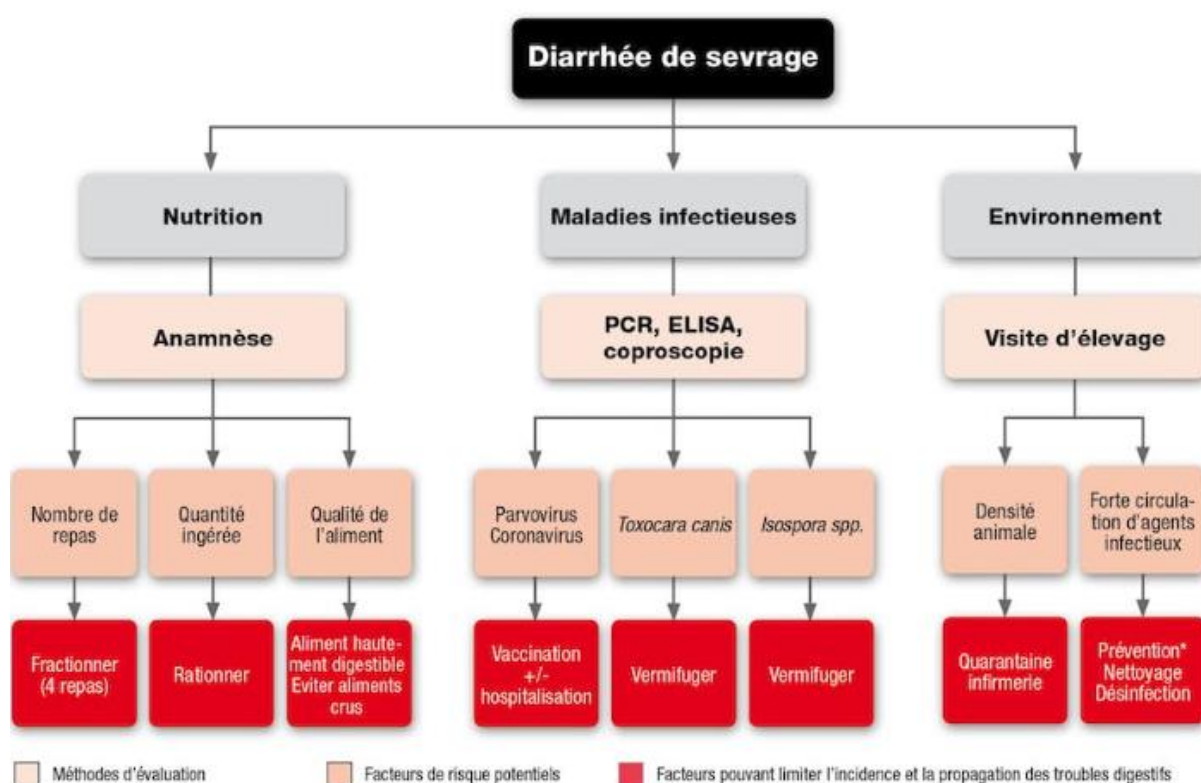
Diarrhée de sevrage

Nutrition

Maladies infectieuses

Environnement

Anamnèse

PCR, ELISA, coproscopie

Visite d'élevage

Nombre de repas

Quantité ingérée

Qualité de l'aliment

Parvovirus Coronavirus

Toxocara canis

Isospora spp.

Densité animale

Forte circulation d'agents infectieux

Fractionner (4 repas)

Rationner

Aliment hautement digestible Eviter aliments crus

Vaccination +/- hospitalisation

Vermifuger

Vermifuger

Quarantaine infirmerie

Prévention* Nettoyage Désinfection

Méthodes d'évaluation

Facteurs de risque potentiels

Facteurs pouvant limiter l'incidence et la propagation des troubles digestifs